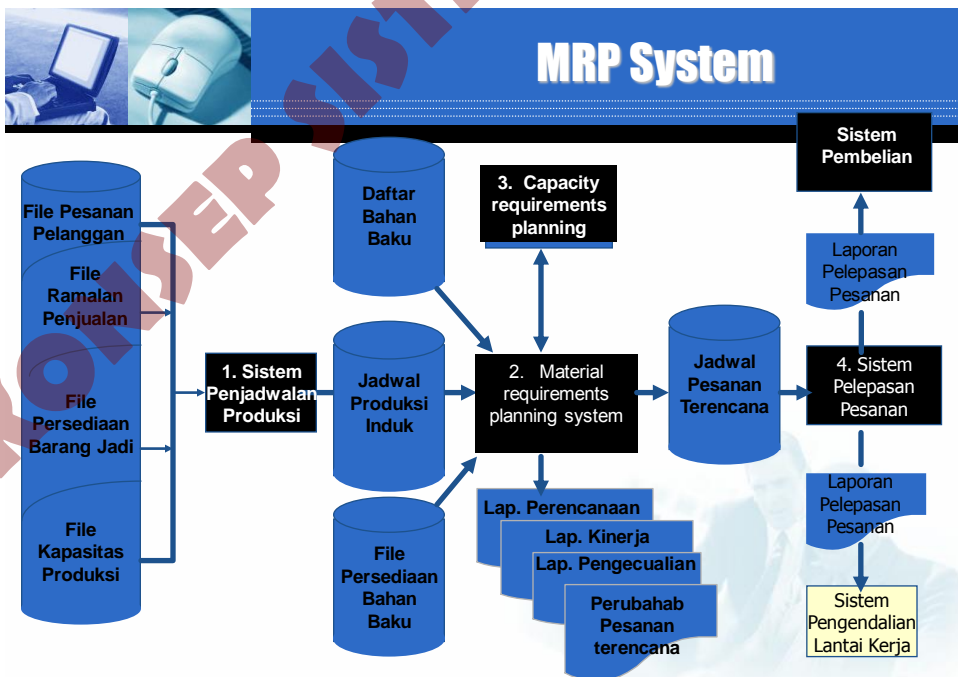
MRP System

File Pesanan Pelanggan

File Ramalan Penjualan

File Persediaan Barang Jadi

File Kapasitas Produksi

1. Sistem Penjadwalan Produksi

Daftar Bahan Baku

Jadwal Produksi Induk

File Persediaan Bahan Baku

3. Capacity requirements planning

2. Material requirements planning system

Lap. Perencanaan

Lap. Kinerja

Lap. Pengecualian

Perubahab Pesanan terencana

Jadwal Pesanan Terencana

Sistem Pembelian

Laporan Pelepasan Pesanan

4. Sistem Pelepasan Pesanan

Laporan Pelepasan Pesanan

Sistem Pengendalian Lantai Kerja

KONSEP SIST